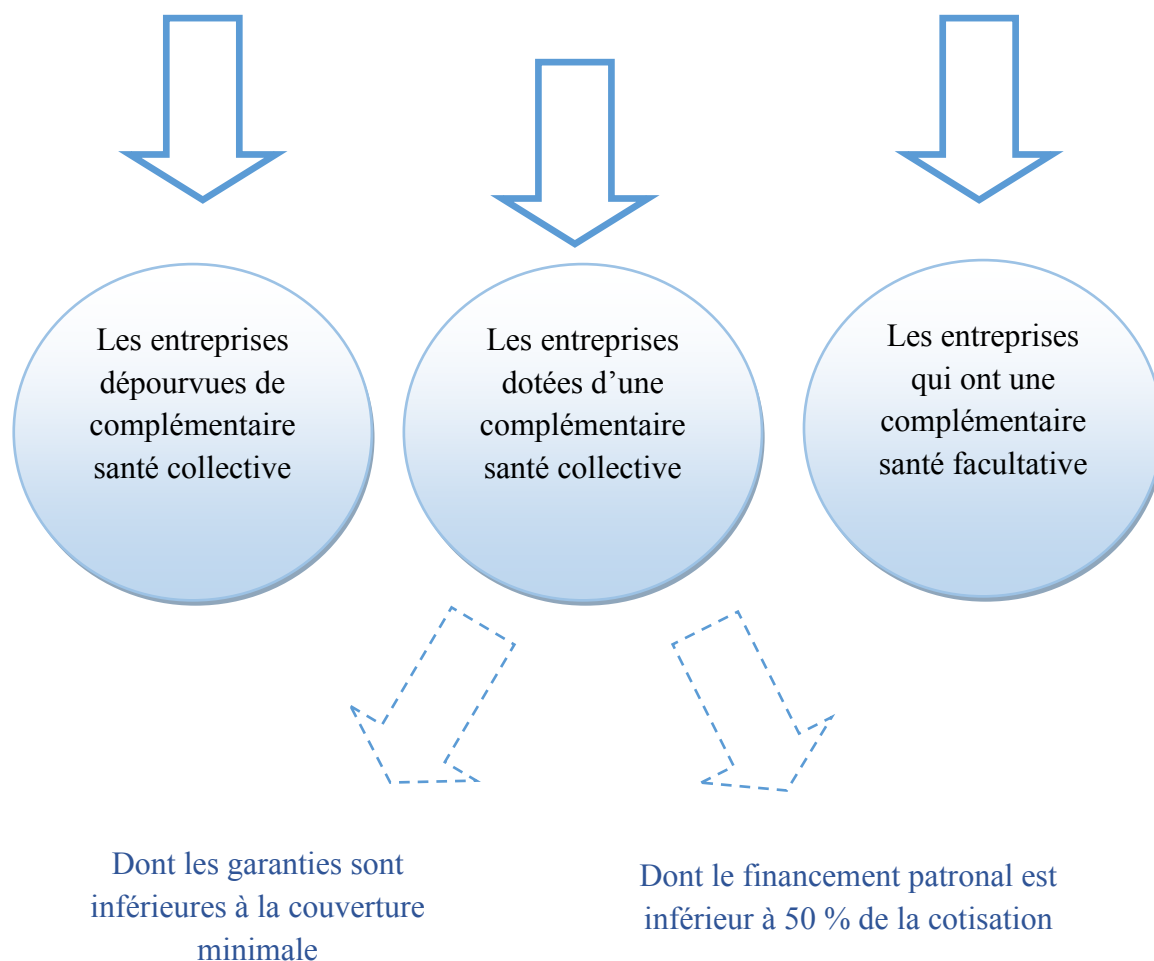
Les entreprises dépourvues de complémentaire santé collective

Les entreprises dotées d’une complémentaire santé collective

Les entreprises qui ont une complémentaire santé facultative

Dont les garanties sont inférieures à la couverture minimale

Dont le financement patronal est inférieur à 50 % de la cotisation